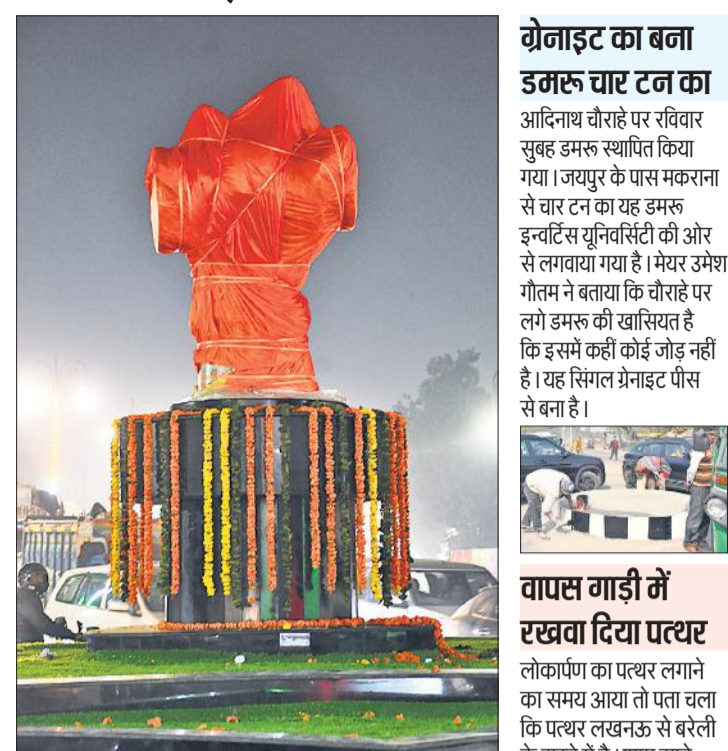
ग्रेनाइट का बना डमरू चार टन का

आदिनाथ चौराहे पर रविवार सुबह डमरू स्थापित किया गया। जयपुर के पास मकराना से चार टन का यह डमरू इन्वर्टिस यूनिवर्सिटी की ओर से लगवाया गया है। मेयर उमेश गौतम ने बताया कि चौराहे पर लगे डमरू की खासियत है कि इसमें कहीं कोई जोड़ नहीं है। यह सिंगल ग्रेनाइट पीस से बना है।

वापस गाड़ी में रखवा दिया पत्थर

लोकार्पण का पत्थर लगाने का समय आया तो पता चला कि पत्थर लखनऊ से बरेली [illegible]